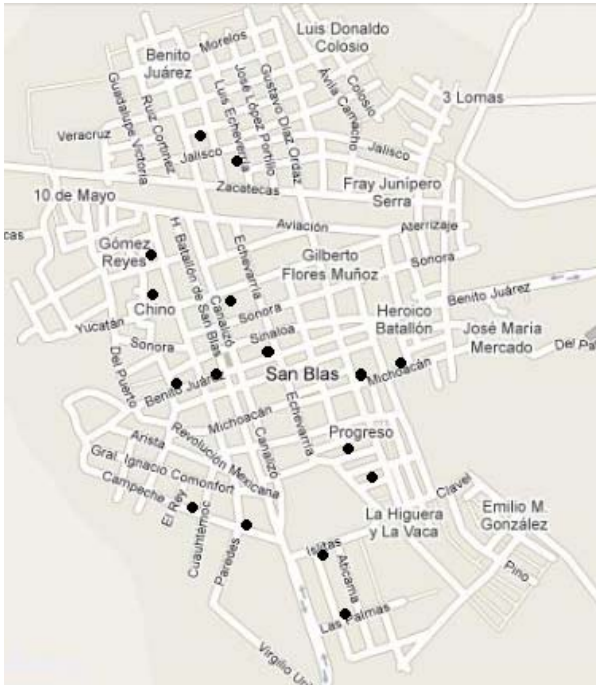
Benito Juárez
Morelos
Luis Donaldo Colosio
Guadalupe Victoria
Ruiz Cortinez
José López Portillo
Luis Echeverría
Gustavo Díaz Ordaz
Ávila Camacho
Colosio
3 Lomas
Veracruz
Jalisco
Jalisco
Zacatecas
Fray Junípero Serra
10 de Mayo
Aviación
Aterrizaje
cas
Gómez Reyes
H. Batallón de San Blas
Echeverría
Gilberto Flores Muñoz
Sonora
Sonora
Benito Juárez
Chino
Canalizo
Sonora
Heroico Batallón
José María Mercado
Yucatán
Sinaloa
Del Pa
Sonora
Del Puerto
San Blas
Michoacán
Benito Juárez
Michoacán
Echeverría
Arista
Revolución Mexicana
Progreso
Gral. Ignacio Comonfort
Canalizo
Clavel
Campeche
El Rey
Emilio M. González
Cuauhtémoc
Paredes
La Higuera y La Vaca
Isitas
Atocama
Pino
Las Palmas
Virgilio Uri